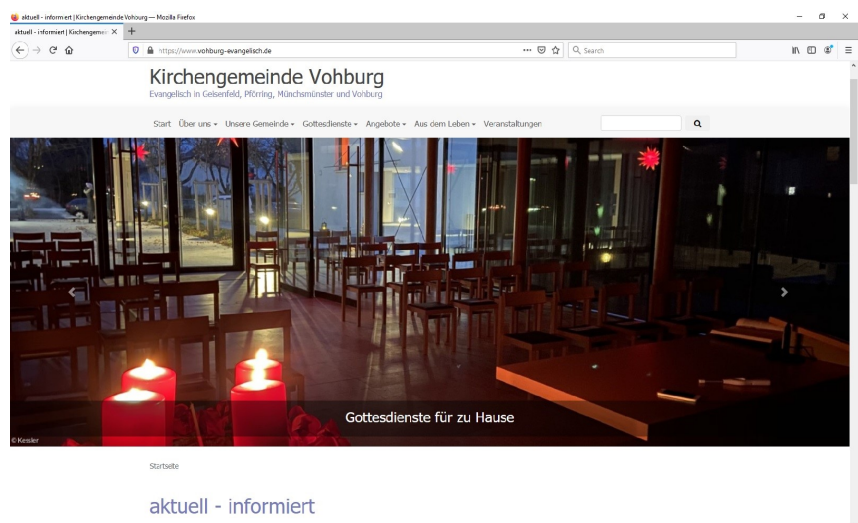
aktuell - informiert | Kirchengemeinde Vohburg — Mozilla Firefox

aktuell - informiert | Kirchengeme ×

https://www.vohburg-evangelisch.de

Search

Kirchengemeinde Vohburg
Evangelisch in Geisenfeld, Pförring, Münchsmünster und Vohburg

Start Über uns ▾ Unsere Gemeinde ▾ Gottesdienste ▾ Angebote ▾ Aus dem Leben ▾ Veranstaltungen

Gottesdienste für zu Hause

© Kesler

Startseite

aktuell - informiert